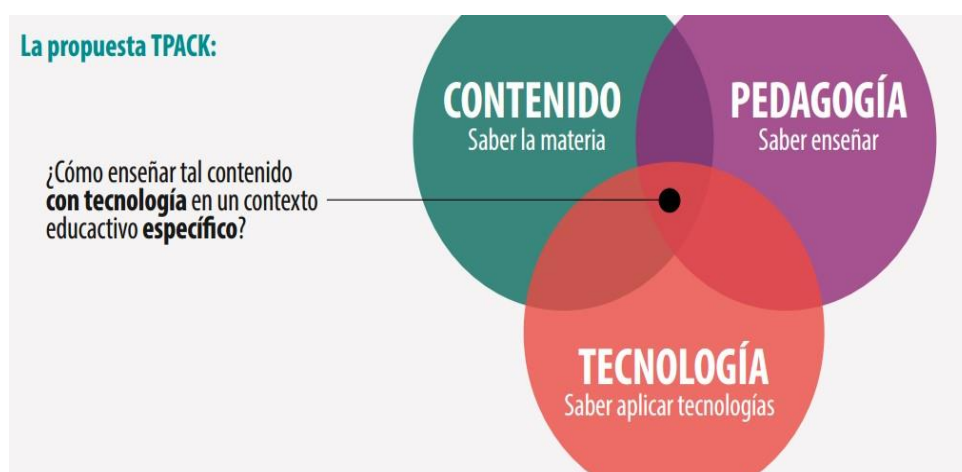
La propuesta TPACK:

CONTENIDO
Saber la materia

PEDAGOGÍA
Saber enseñar

¿Cómo enseñar tal contenido **con tecnología** en un contexto educactivo **específico**?

TECNOLOGÍA
Saber aplicar tecnologías